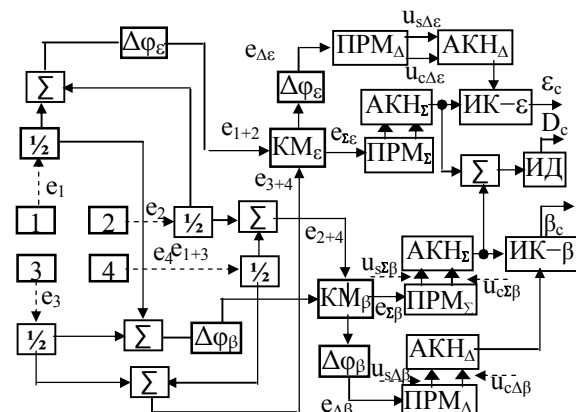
$\Delta\varphi_\varepsilon$

$e_{\Delta\varepsilon}$ ПРМ$_\Delta$ $u_{s\Delta\varepsilon}$ АКН$_\Delta$

$u_{c\Delta\varepsilon}$

$\Sigma$

$\Delta\varphi_\varepsilon$

АКН$_\Sigma$ ИК$-\varepsilon$ $\varepsilon_c$

½

$e_{1+2}$ КМ$_\varepsilon$ $e_{\Sigma\varepsilon}$ ПРМ$_\Sigma$

$D_c$

$e_1$

$e_{3+4}$

$\Sigma$ ИД

1 2 $e_2$ ½ $\Sigma$

$e_{2+4}$

$\beta_c$

3 4 $e_4 e_{1+3}$ ½

$u_{s\Sigma\beta}$ АКН$_\Sigma$ ИК$-\beta$

$e_3$

КМ$_\beta$ $e_{\Sigma\beta}$ ПРМ$_\Sigma$ $u_{c\Sigma\beta}$

½ $\Sigma$ $\Delta\varphi_\beta$

$\Delta\varphi_\beta$ АКН$_\Delta$

$u_{s\Delta\beta}$ $u_{c\Delta\beta}$

$\Sigma$

$e_{\Delta\beta}$ ПРМ$_\Delta$